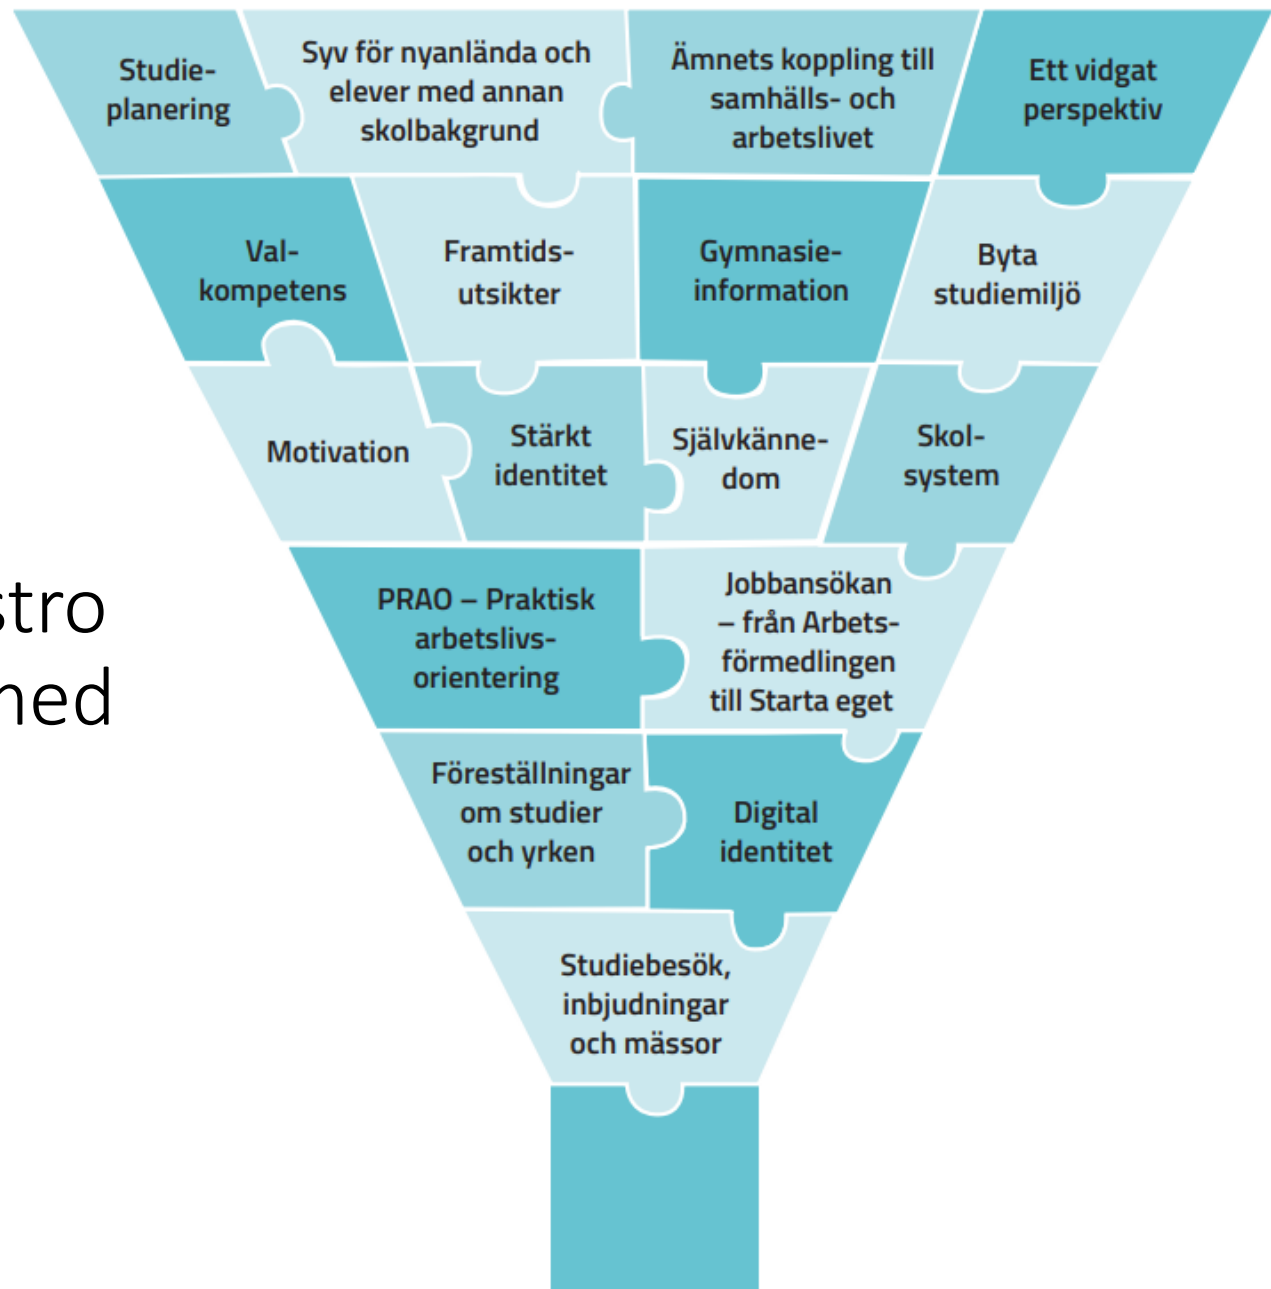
Studieplanering

Syv för nyanlända och elever med annan skolbakgrund

Ämnets koppling till samhälls- och arbetslivet

Ett vidgat perspektiv

Valkompetens

Framtidsutsikter

Gymnasieinformation

Byta studiemiljö

Motivation

Stärkt identitet

Självkännedom

Skolsystem

stro
ned

PRAO – Praktisk arbetslivsorientering

Jobbansökan – från Arbetsförmedlingen till Starta eget

Föreställningar om studier och yrken

Digital identitet

Studiebesök, inbjudningar och mässor